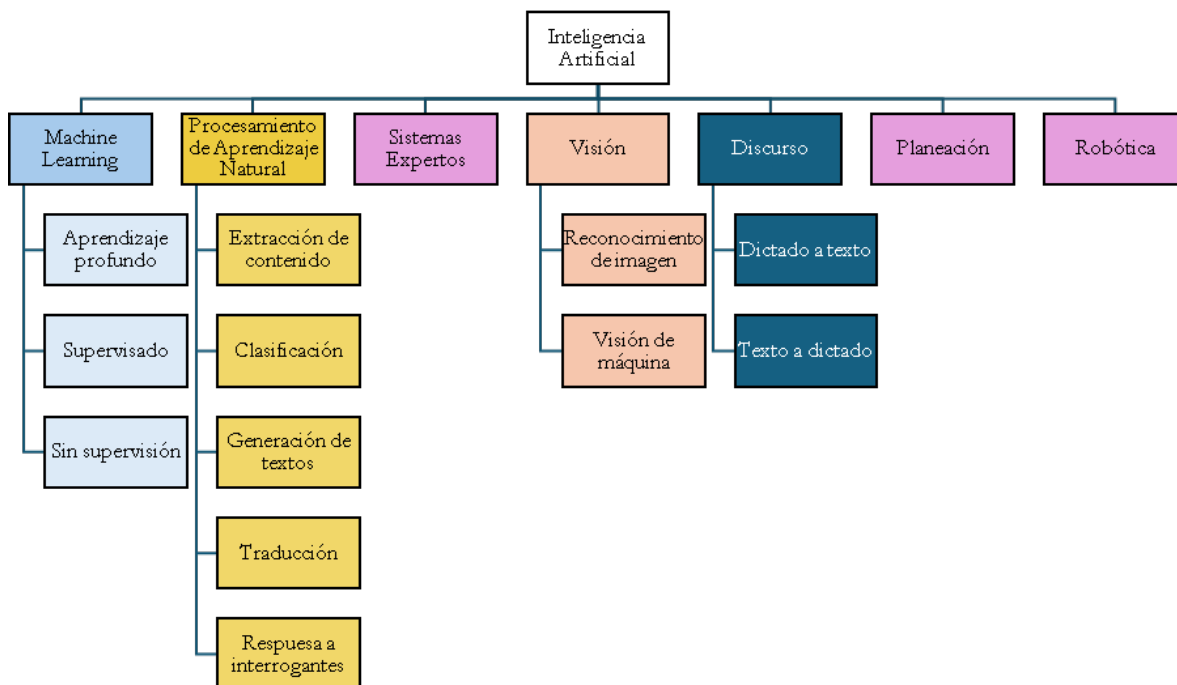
Inteligencia Artificial

Machine Learning

Aprendizaje profundo

Supervisado

Sin supervisión

Procesamiento de Aprendizaje Natural

Extracción de contenido

Clasificación

Generación de textos

Traducción

Respuesa a interrogantes

Sistemas Expertos

Visión

Reconocimiento de imagen

Visión de máquina

Discurso

Dictado a texto

Texto a dictado

Planeación

Robótica